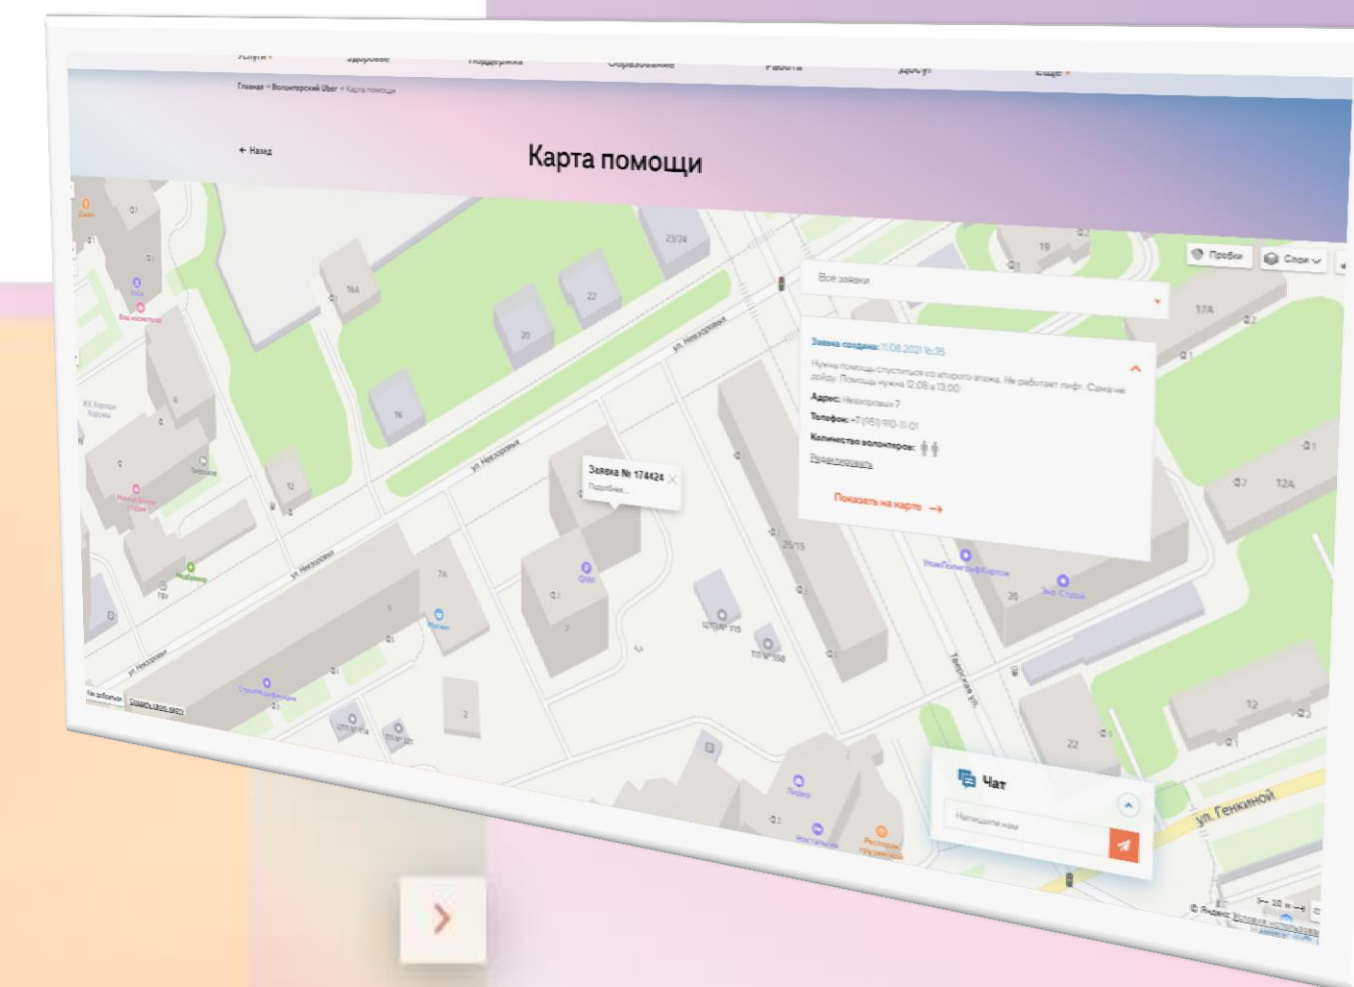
Услуги Здоровье Поддержка Образование Работа Досуг Ещё

Главная > Волонтерский Uber > Карта помощи

← Назад

Карта помощи

Пробки Слои

Все заявки

Заявка создана: 11.08.2021 16:35

Нужна помощь спуститься со второго этажа. Не работает лифт. Сама не дойду. Помощь нужна 12.08 в 13.00

Адрес: Некрасовых 7

Телефон: +7 (951) 910-11-01

Количество волонтеров:

Редактировать

Показать на карте →

Заявка № 174424

Подробнее...

ул. Некрасовых

ул. Некрасовых

ул. Некрасовых

ул. Некрасовых

Тверская ул.

ул. Генкиной

23/24 19 17А 12А 22 20 16А 16 12 7А 7 25/15 20 12 22 2

Чат

Напишите нам

© Яндекс Условия использования